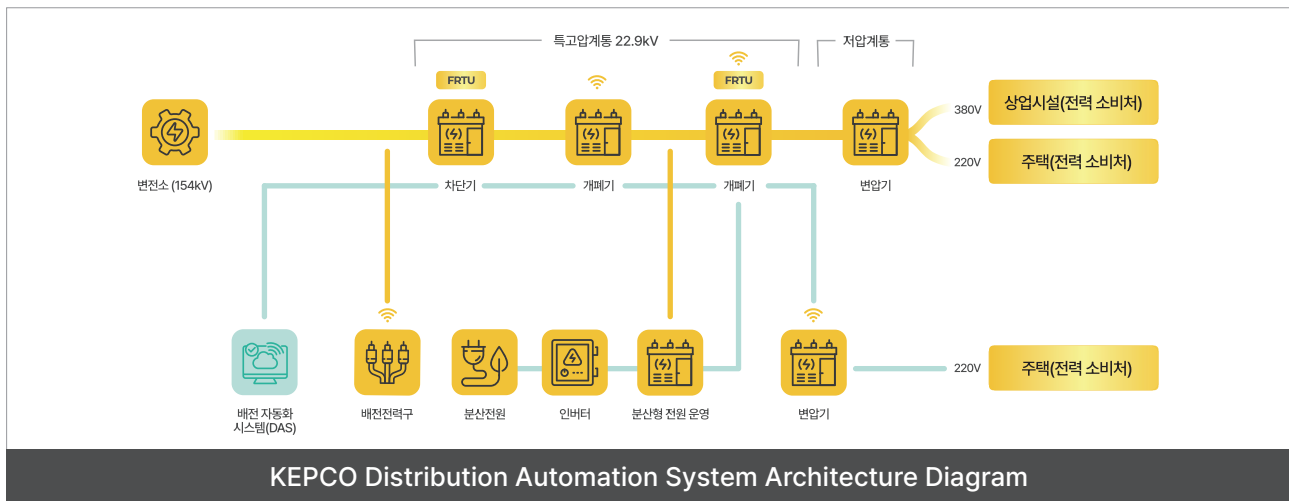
특고압계통 22.9kV

저압계통

FRTU

FRTU

380V

상업시설(전력 소비처)

220V

주택(전력 소비처)

변전소 (154kV)

차단기

개폐기

개폐기

변압기

배전 자동화 시스템(DAS)

배전전력구

분산전원

인버터

분산형 전원 운영

변압기

220V

주택(전력 소비처)

KEPCO Distribution Automation System Architecture Diagram